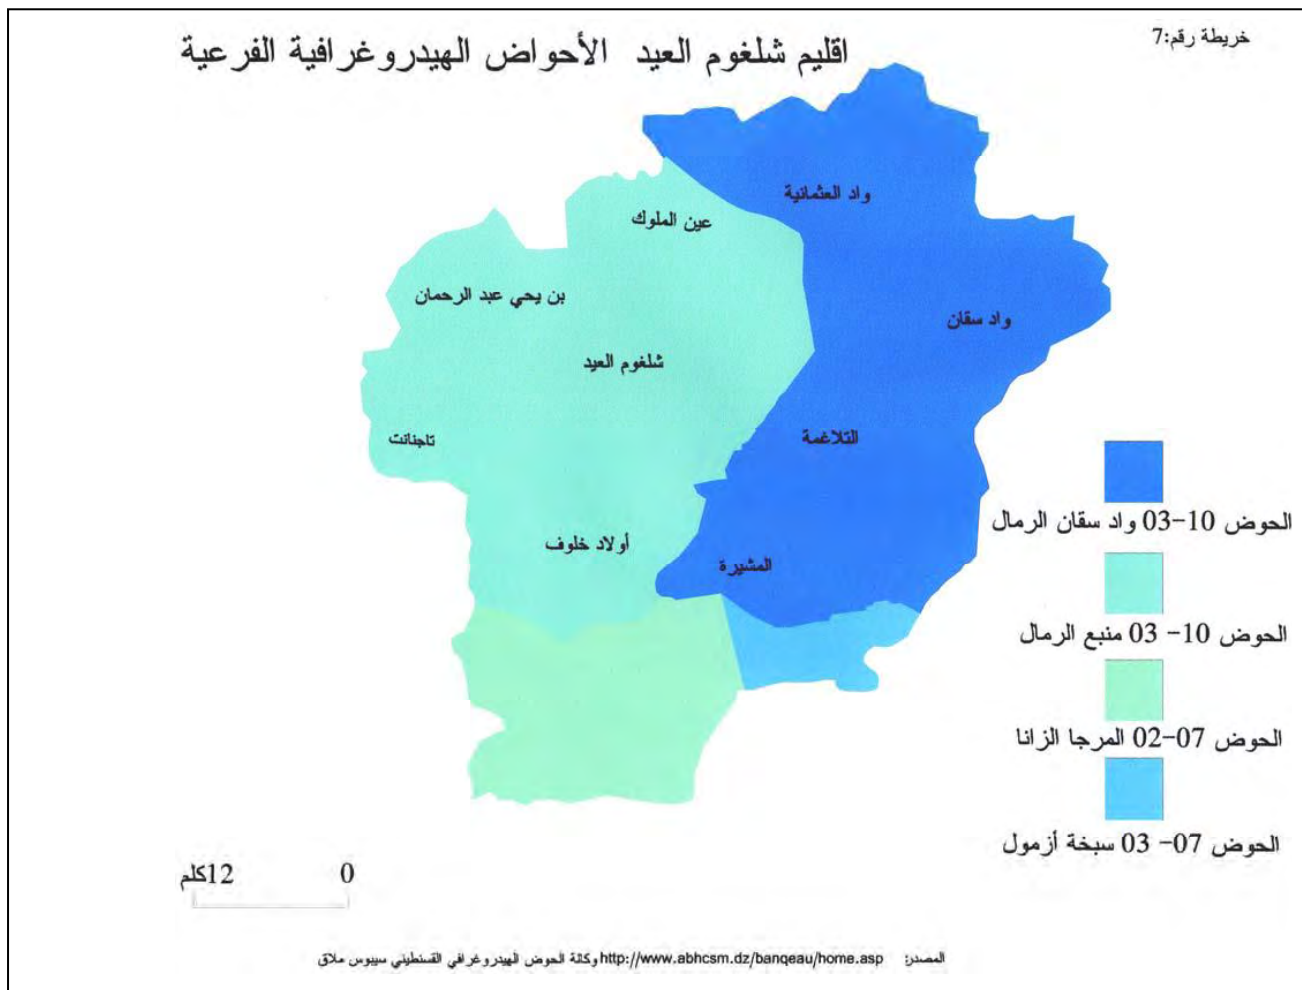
خريطة رقم:7

اقليم شلغوم العيد الأحواض الهيدروغرافية الفرعية

واد العثمانية
عين الملوك
بن يحي عبد الرحمان
واد سقان
شلغوم العيد
تاجنانت
التلاغمة
أولاد خلوف
المشيرة

الحوض 10-03 واد سقان الرمال
الحوض 10- 03 منبع الرمال
الحوض 07-02 المرجا الزانا
الحوض 07- 03 سبخة أزمول

0 12كلم

المصدر: http://www.abhcsm.dz/banqeau/home.asp وكالة الحوض الهيدروغرافي القسنطيني سيبوس ملاق